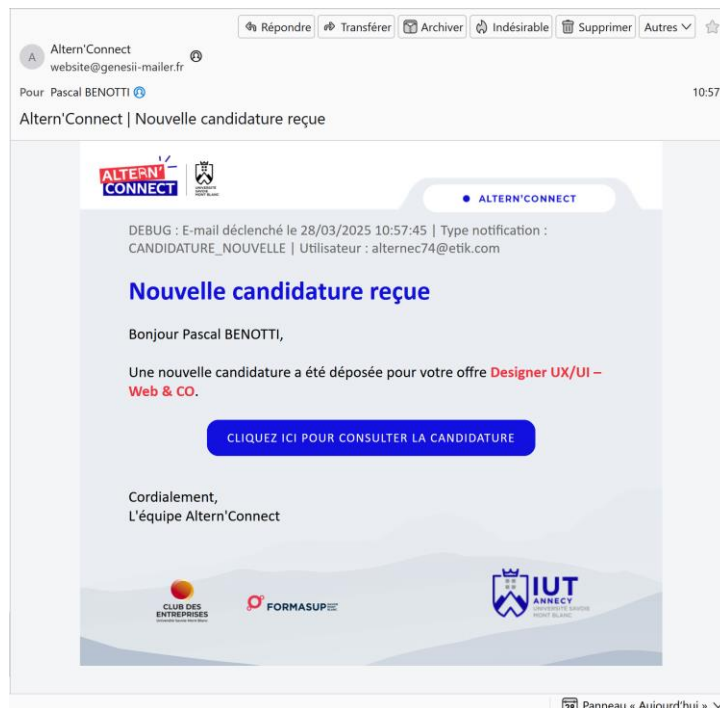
Répondre Transférer Archiver Indésirable Supprimer Autres

A Altern'Connect
website@genesii-mailer.fr

Pour Pascal BENOTTI

10:57

Altern'Connect | Nouvelle candidature reçue

ALTERN' CONNECT

UNIVERSITÉ SAVOIE MONT BLANC

ALTERN'CONNECT

DEBUG : E-mail déclenché le 28/03/2025 10:57:45 | Type notification : CANDIDATURE_NOUVELLE | Utilisateur : alternec74@etik.com

Nouvelle candidature reçue

Bonjour Pascal BENOTTI,

Une nouvelle candidature a été déposée pour votre offre Designer UX/UI – Web & CO.

CLIQUEZ ICI POUR CONSULTER LA CANDIDATURE

Cordialement,
L'équipe Altern'Connect

CLUB DES ENTREPRISES
Université Savoie Mont Blanc

FORMASUP

IUT ANNECY
UNIVERSITÉ SAVOIE MONT BLANC

Panneau « Aujourd'hui »